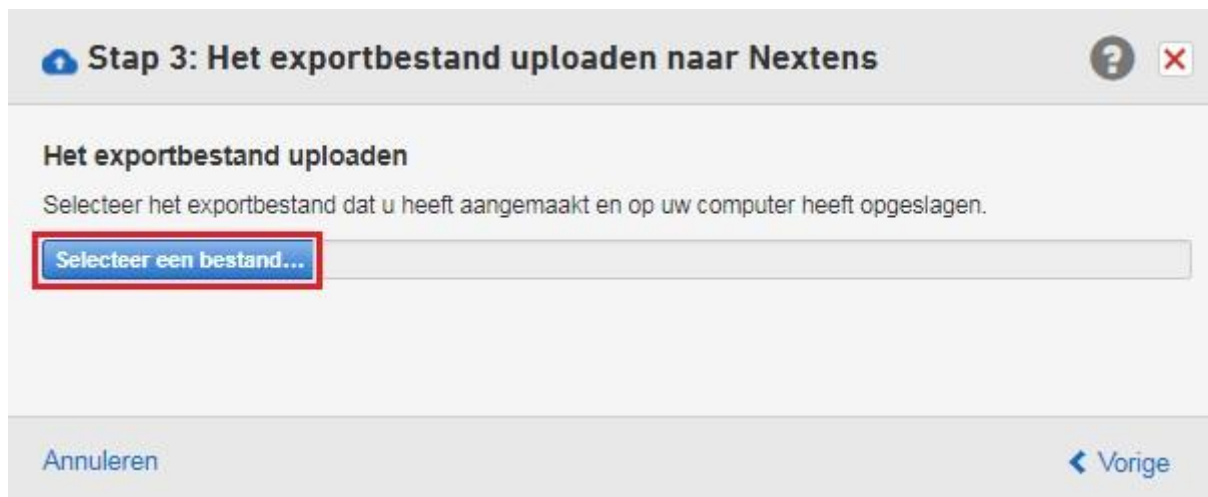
Stap 3: Het exportbestand uploaden naar Nextens

Het exportbestand uploaden

Selecteer het exportbestand dat u heeft aangemaakt en op uw computer heeft opgeslagen.

Selecteer een bestand...

Annuleren

Vorige